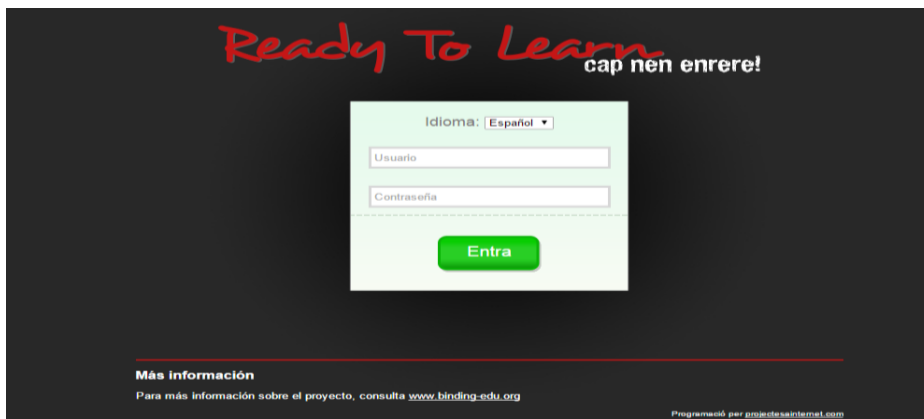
Ready To Learn cap nen enrere!

Idioma: Español

Usuario

Contraseña

Entra

Más información

Para más información sobre el proyecto, consulta www.binding-edu.org

Programació per projectesainternet.com